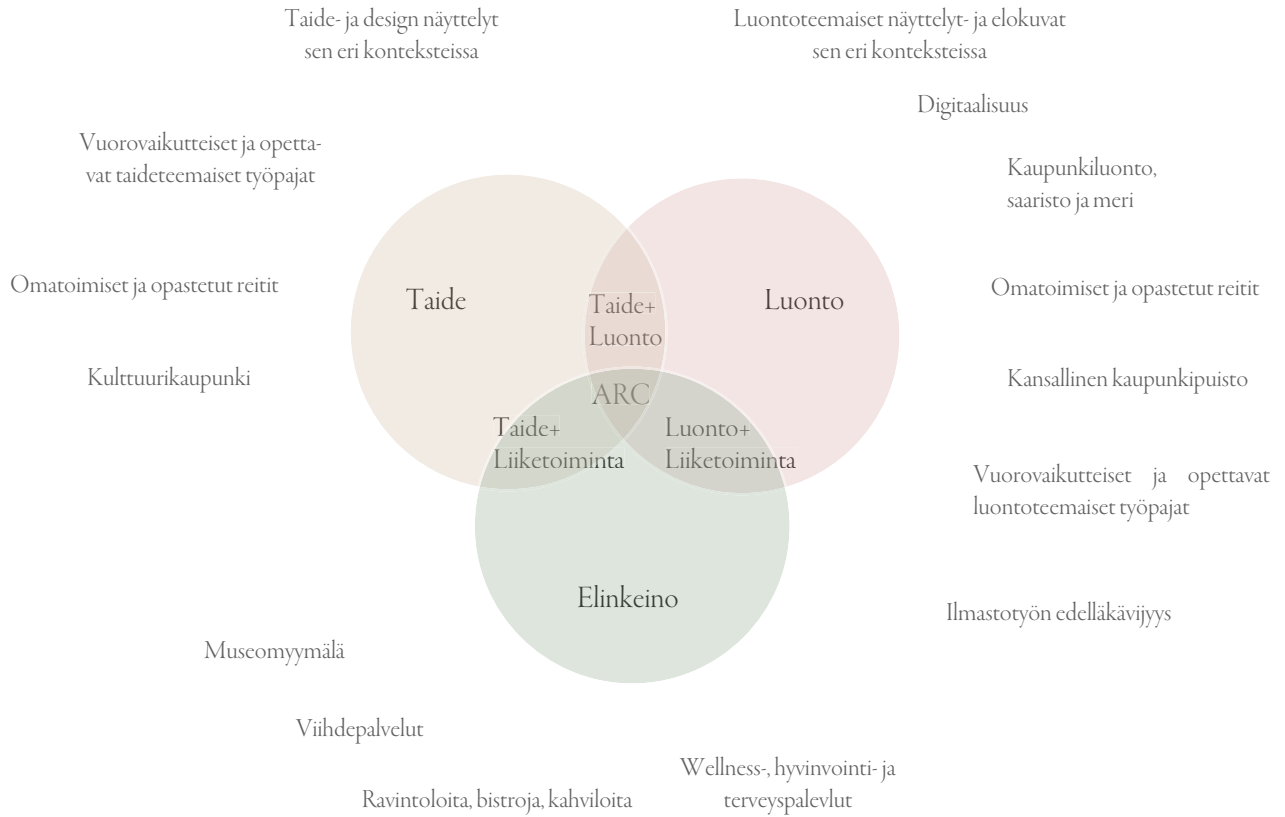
Taide- ja design näyttelyt sen eri konteksteissa

Luontoteemaiset näyttelyt- ja elokuvat sen eri konteksteissa

Digitaalisuus

Vuorovaikutteiset ja opettavat taideteemaiset työpajat

Kaupunkiluonto, saaristo ja meri

Omatoimiset ja opastetut reitit

Taide

Taide+ Luonto

Luonto

Omatoimiset ja opastetut reitit

Kulttuurikaupunki

ARC

Kansallinen kaupunkipuisto

Taide+ Liiketoiminta

Luonto+ Liiketoiminta

Vuorovaikutteiset ja opettavat luontoteemaiset työpajat

Elinkeino

Ilmastotyön edelläkävijyys

Museomyymälä

Viihdepalvelut

Wellness-, hyvinvointi- ja terveyspalevlut

Ravintoloita, bistroja, kahviloita